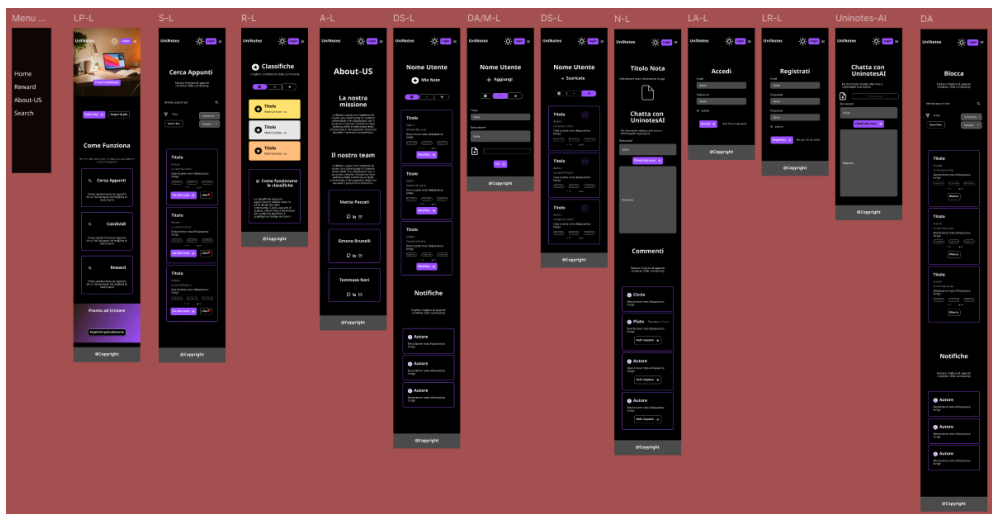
Menu ...

Home
Reward
About-US
Search

LP-L

UniNotes

Come Funziona

Cerca Appunti

Condividi

Reward

Pronto ad iniziare

@Copyright

S-L

UniNotes

Cerca Appunti

Titolo

Titolo

Titolo

@Copyright

R-L

UniNotes

Classifiche

Titolo

Titolo

Titolo

Come funzionano le classifiche

@Copyright

A-L

UniNotes

About-US

La nostra missione

Il nostro team

Mattia Pozzati

Simone Brunelli

Tommaso Neri

@Copyright

DS-L

UniNotes

Nome Utente

Me Note

Titolo

Titolo

Titolo

Notifiche

Autore

Autore

Autore

@Copyright

DA/M-L

UniNotes

Nome Utente

Aggiungi

@Copyright

DS-L

UniNotes

Nome Utente

Scaricate

Titolo

Titolo

Titolo

@Copyright

N-L

UniNotes

Titolo Nota

Chatta con UninotesAI

Commenti

Cicco

Pluto

Autore

Autore

@Copyright

LA-L

UniNotes

Accedi

@Copyright

LR-L

UniNotes

Registrati

@Copyright

Uninotes-AI

UniNotes

Chatta con UninotesAI

@Copyright

DA

UniNotes

Blocca

Titolo

Titolo

Titolo

Notifiche

Autore

Autore

Autore

@Copyright